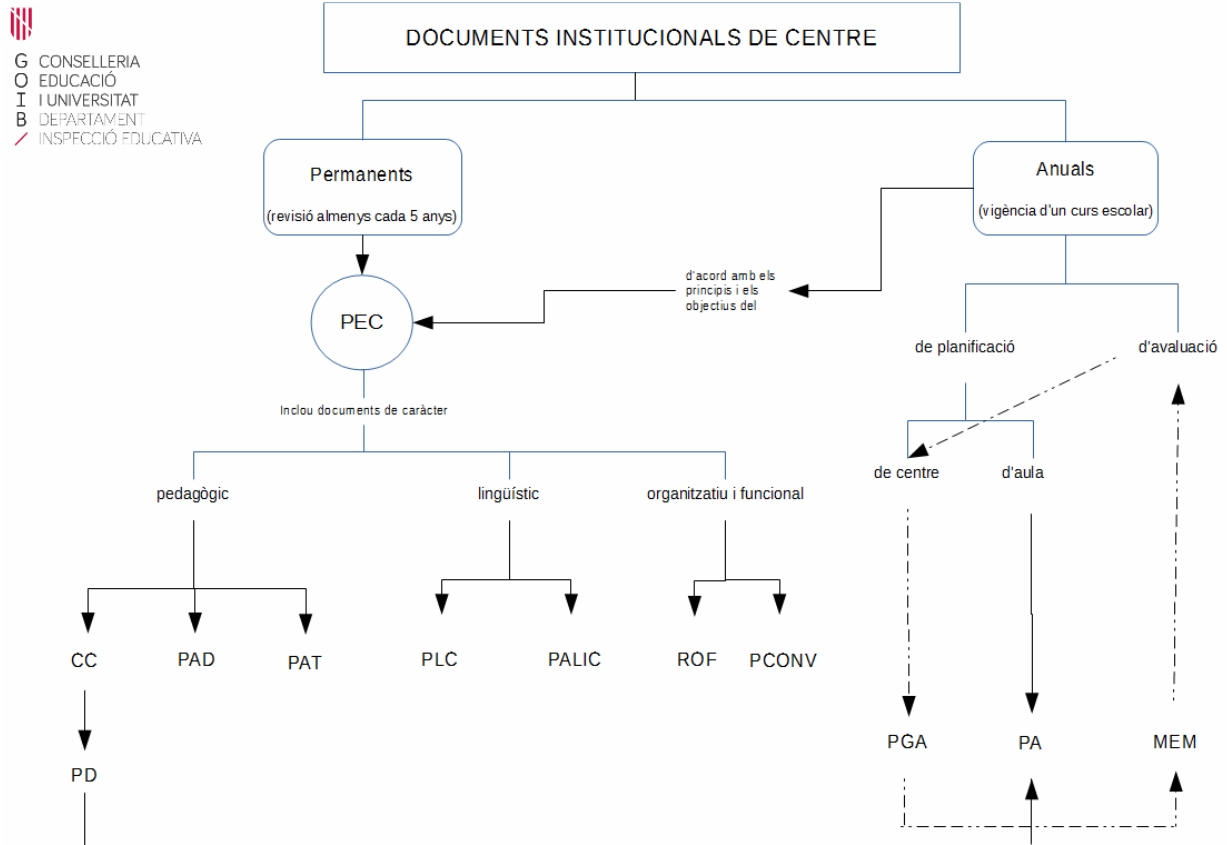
G CONSELLERIA
O EDUCACIÓ
I I UNIVERSITAT
B DEPARTAMENT
/ INSPECCIÓ EDUCATIVA

DOCUMENTS INSTITUCIONALS DE CENTRE

Permanents
(revisió almenys cada 5 anys)

Anuals
(vigència d'un curs escolar)

d'acord amb els principis i els objectius del

PEC

Inclou documents de caràcter

de planificació

d'avaluació

de centre

d'aula

pedagògic

lingüístic

organitzatiu i funcional

CC

PAD

PAT

PLC

PALIC

ROF

PCONV

PD

PGA

PA

MEM